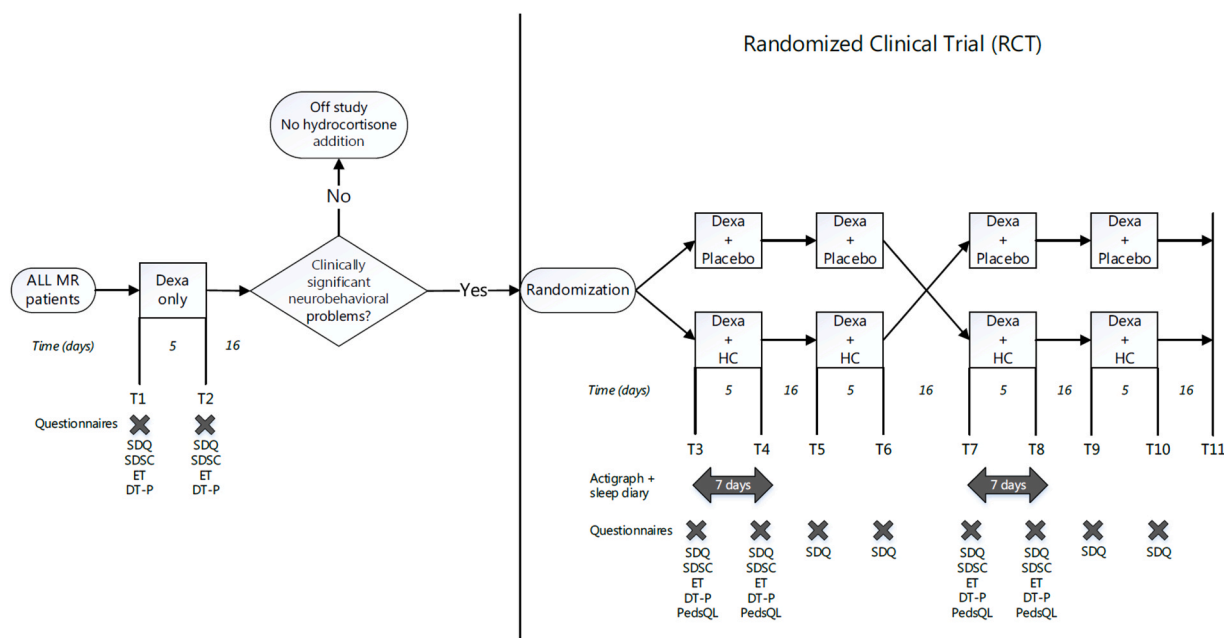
Randomized Clinical Trial (RCT)

Off study
No hydrocortisone addition

No

ALL MR patients

Dexa only

Clinically significant neurobehavioral problems?

Yes

Randomization

Dexa + Placebo

Dexa + Placebo

Dexa + Placebo

Dexa + Placebo

Dexa + HC

Dexa + HC

Dexa + HC

Dexa + HC

Time (days) 5 16

T1 T2

Questionnaires

SDQ SDSC ET DT-P

SDQ SDSC ET DT-P

Time (days) 5 16 5 16 5 16 5 16

T3 T4 T5 T6 T7 T8 T9 T10 T11

Actigraph + sleep diary

7 days

7 days

Questionnaires

SDQ SDSC ET DT-P PedsQL

SDQ SDSC ET DT-P PedsQL

SDQ

SDQ

SDQ SDSC ET DT-P PedsQL

SDQ SDSC ET DT-P PedsQL

SDQ

SDQ